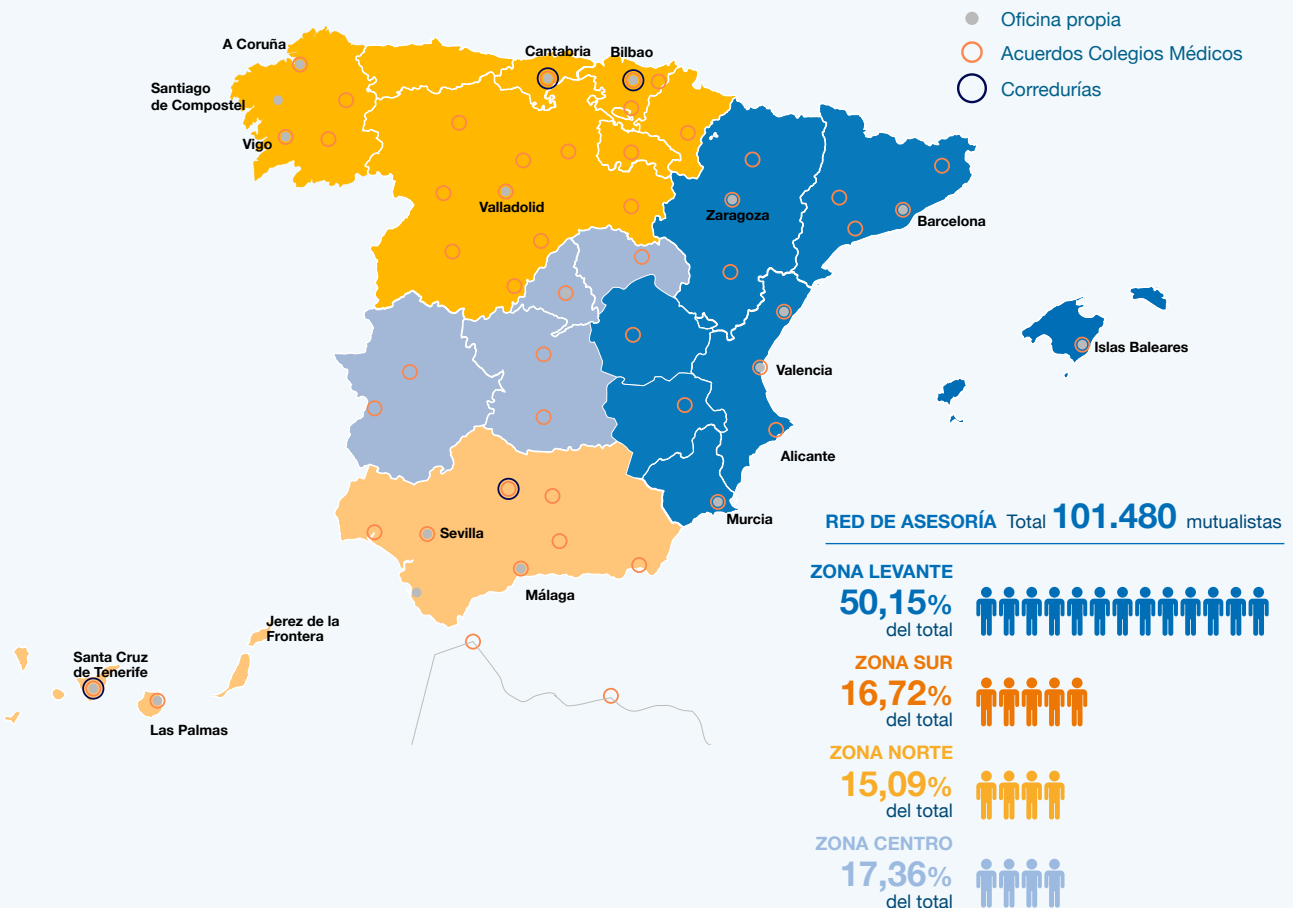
Oficina propia
Acuerdos Colegios Médicos
Corredurías

A Coruña
Santiago de Compostel
Vigo
Cantabria
Bilbao
Valladolid
Zaragoza
Barcelona
Islas Baleares
Valencia
Alicante
Murcia
Sevilla
Málaga
Jerez de la Frontera
Santa Cruz de Tenerife
Las Palmas

RED DE ASESORÍA Total 101.480 mutualistas

ZONA LEVANTE
50,15%
del total

ZONA SUR
16,72%
del total

ZONA NORTE
15,09%
del total

ZONA CENTRO
17,36%
del total